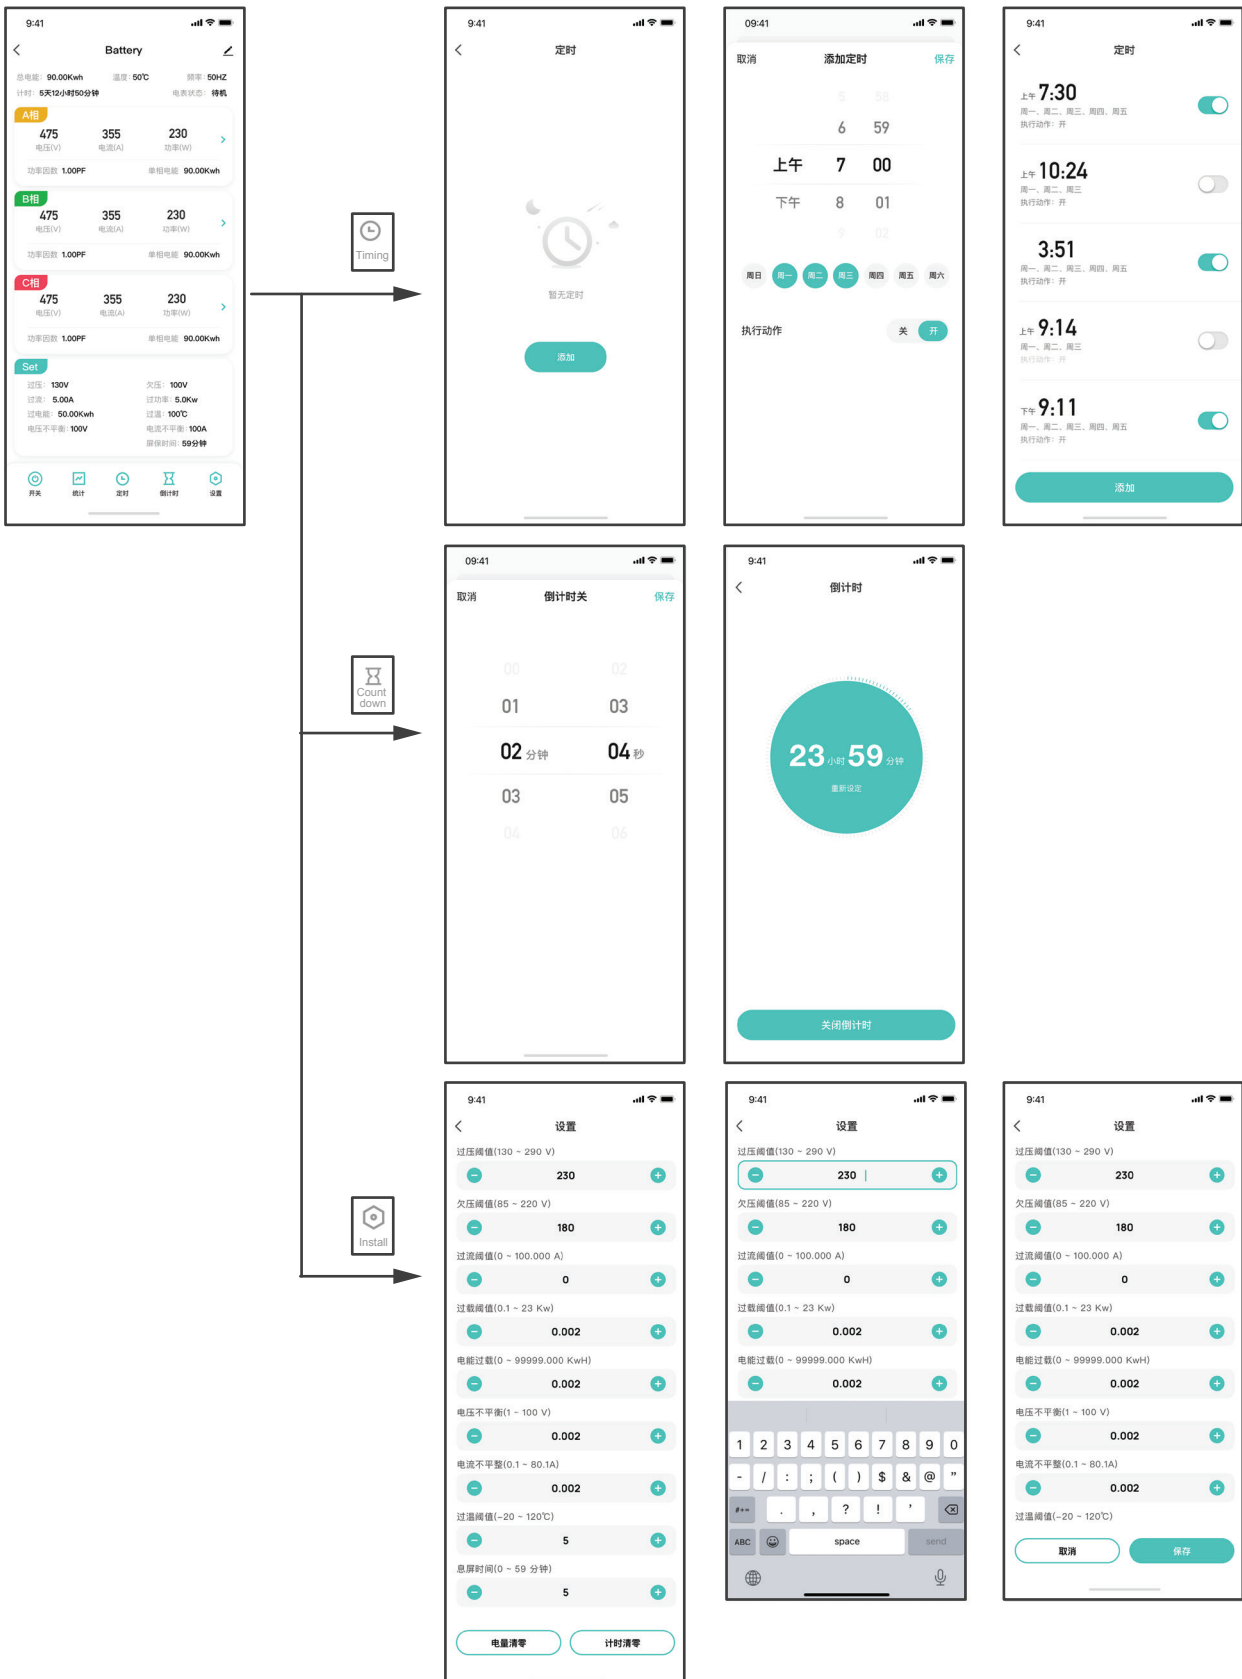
9:41
Battery
总电能: 90.00Kwh 温度: 50℃ 频率: 50HZ
计时: 5天12小时50分钟 电表状态: 待机

A相
475 电压(V) 355 电流(A) 230 功率(W)
功率因数 1.00PF 单相电能 90.00Kwh

B相
475 电压(V) 355 电流(A) 230 功率(W)
功率因数 1.00PF 单相电能 90.00Kwh

C相
475 电压(V) 355 电流(A) 230 功率(W)
功率因数 1.00PF 单相电能 90.00Kwh

Set
过压: 130V 欠压: 100V
过流: 5.00A 过功率: 5.0Kw
过电能: 50.00Kwh 过温: 100℃
电压不平衡: 100V 电流不平衡: 100A
屏保时间: 59分钟

开关 统计 定时 倒计时 设置

Timing

Count down

Install

9:41
定时
暂无定时
添加

09:41
取消 添加定时 保存
5 58
6 59
上午 7 00
下午 8 01
9 02
周日 周一 周二 周三 周四 周五 周六
执行动作 关 开

9:41
定时
上午 7:30
周一、周二、周三、周四、周五
执行动作：开
上午 10:24
周一、周二、周三
执行动作：开
3:51
周一、周二、周三、周四、周五
执行动作：开
上午 9:14
周一、周二、周三
执行动作：开
下午 9:11
周一、周二、周三、周四、周五
执行动作：开
添加

09:41
取消 倒计时关 保存
00 02
01 03
02 分钟 04 秒
03 05
04 06

9:41
倒计时
23 小时 59 分钟
重新设定
关闭倒计时

9:41
设置
过压阈值(130 ~ 290 V)
230
欠压阈值(85 ~ 220 V)
180
过流阈值(0 ~ 100.000 A)
0
过载阈值(0.1 ~ 23 Kw)
0.002
电能过载(0 ~ 99999.000 KwH)
0.002
电压不平衡(1 ~ 100 V)
0.002
电流不平整(0.1 ~ 80.1A)
0.002
过温阈值(-20 ~ 120℃)
5
息屏时间(0 ~ 59 分钟)
5
电量清零 计时清零

9:41
设置
过压阈值(130 ~ 290 V)
230
欠压阈值(85 ~ 220 V)
180
过流阈值(0 ~ 100.000 A)
0
过载阈值(0.1 ~ 23 Kw)
0.002
电能过载(0 ~ 99999.000 KwH)
0.002
1 2 3 4 5 6 7 8 9 0
- / : ; ( ) $ & @ "
#+= . , ? ! '
ABC space send

9:41
设置
过压阈值(130 ~ 290 V)
230
欠压阈值(85 ~ 220 V)
180
过流阈值(0 ~ 100.000 A)
0
过载阈值(0.1 ~ 23 Kw)
0.002
电能过载(0 ~ 99999.000 KwH)
0.002
电压不平衡(1 ~ 100 V)
0.002
电流不平整(0.1 ~ 80.1A)
0.002
过温阈值(-20 ~ 120℃)
取消 保存